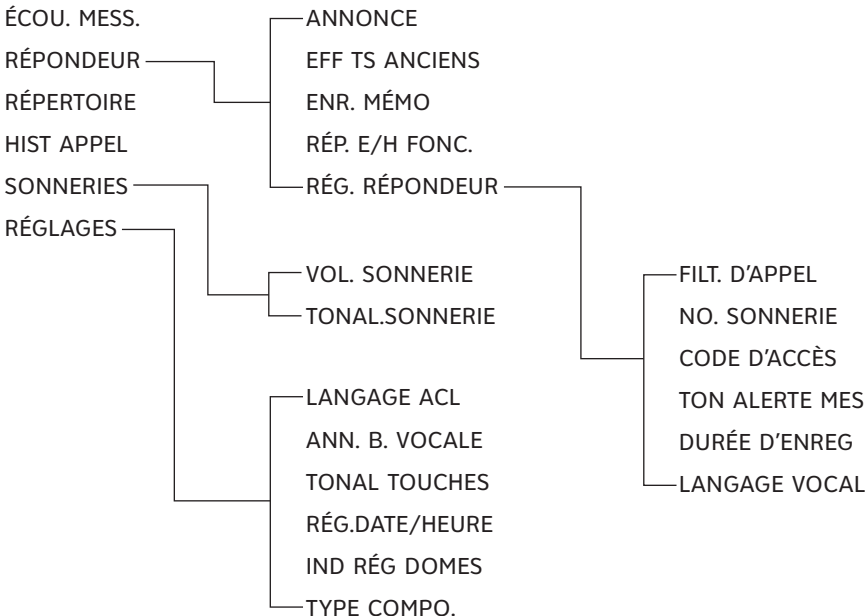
ÉCOU. MESS.
RÉPONDEUR
RÉPERTOIRE
HIST APPEL
SONNERIES
RÉGLAGES

ANNONCE
EFF TS ANCIENS
ENR. MÉMO
RÉP. E/H FONC.
RÉG. RÉPONDEUR

VOL. SONNERIE
TONAL.SONNERIE

LANGAGE ACL
ANN. B. VOCALE
TONAL TOUCHES
RÉG.DATE/HEURE
IND RÉG DOMES
TYPE COMPO.

FILT. D'APPEL
NO. SONNERIE
CODE D'ACCÈS
TON ALERTE MES
DURÉE D'ENREG
LANGAGE VOCAL